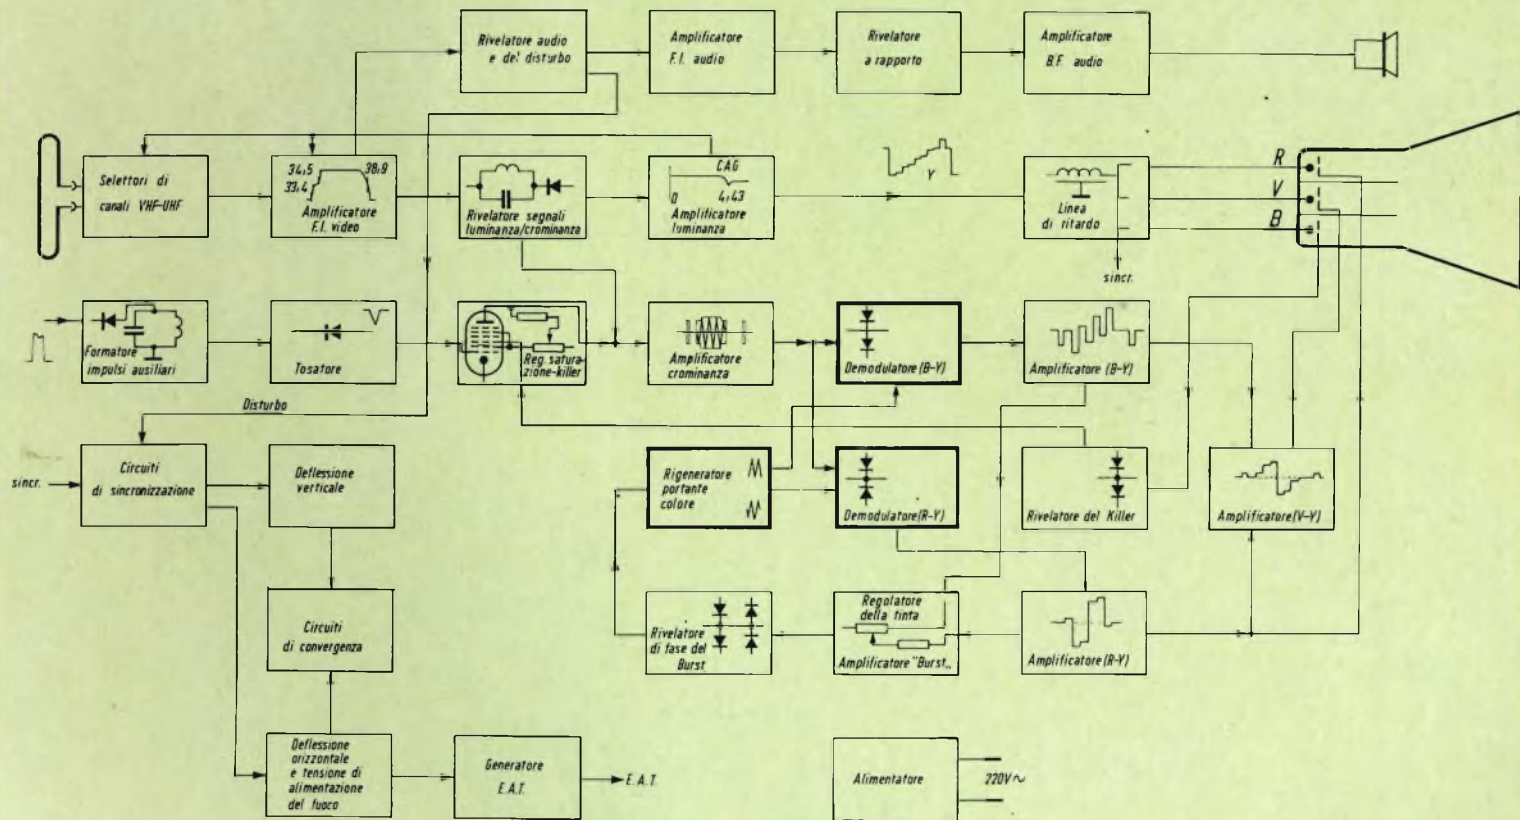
Rivelatore audio e del disturbo

Amplificatore F.I. audio

Rivelatore a rapporto

Amplificatore B.F. audio

Selettori di canali VHF-UHF

34,5
33,4
38,9
Amplificatore F.I. video

Rivelatore segnali luminanza/crominanza

CAG
0
4,43
Amplificatore luminanza

Y

Linea di ritardo

sincr.

R
V
B

Formatore impulsi ausiliari

Tosatore

Reg. saturazione-killer

Amplificatore crominanza

Demodulatore (B-Y)

Amplificatore (B-Y)

Disturbo

sincr.

Circuiti di sincronizzazione

Deflessione verticale

Rigeneratore portante colore

Demodulatore (R-Y)

Rivelatore del Killer

Amplificatore (V-Y)

Circuiti di convergenza

Rivelatore di fase del Burst

Regolatore della tinta
Amplificatore "Burst"

Amplificatore (R-Y)

Deflessione orizzontale e tensione di alimentazione del fuoco

Generatore E.A.T.

E.A.T.

Alimentatore

220V∼